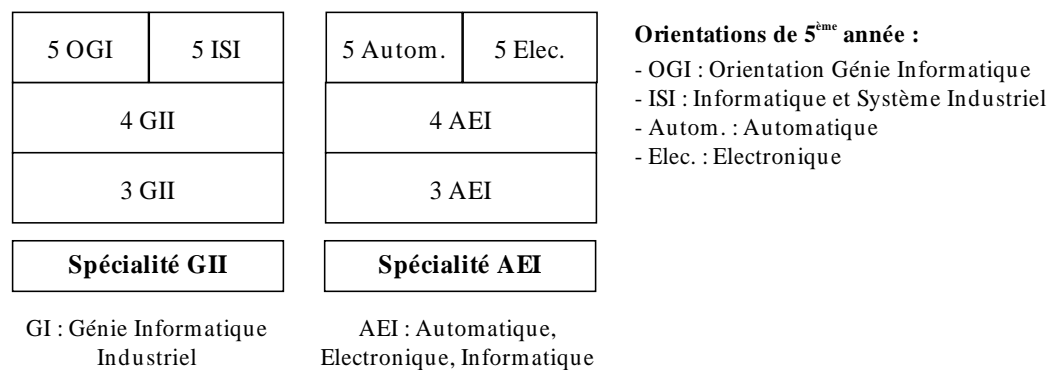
| 5 OGI | 5 ISI |
|---|---|
| 4 GII | |
| 3 GII | |

**Spécialité GII**

GI : Génie Informatique Industriel

| 5 Autom. | 5 Elec. |
|---|---|
| 4 AEI | |
| 3 AEI | |

**Spécialité AEI**

AEI : Automatique, Electronique, Informatique

**Orientations de 5$^{ème}$ année :**
- OGI : Orientation Génie Informatique
- ISI : Informatique et Système Industriel
- Autom. : Automatique
- Elec. : Electronique